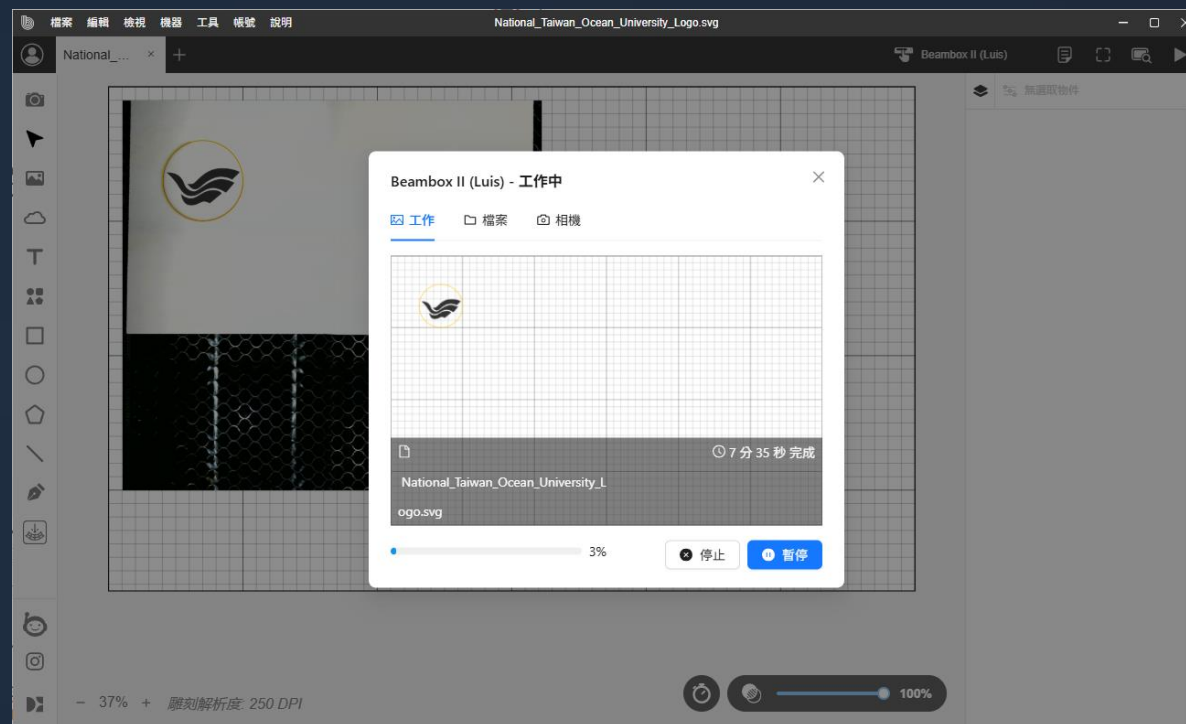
檔案 編輯 檢視 機器 工具 帳號 說明
National_Taiwan_Ocean_University_Logo.svg

National_...
Beambox II (Luis)
無選取物件

Beambox II (Luis) - 工作中
工作 檔案 相機

7 分 35 秒 完成
National_Taiwan_Ocean_University_Logo.svg

3%
停止
暫停

- 37% +
雕刻解析度: 250 DPI
100%